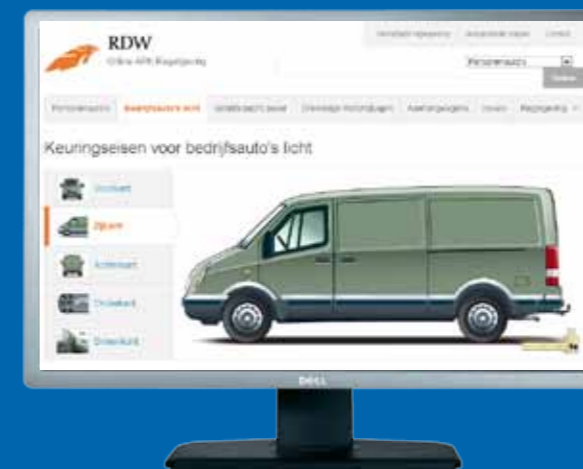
RDW

Online APK Regelgeving

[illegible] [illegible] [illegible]

Personenauto

Zoeken

Personenauto | Bedrijfsauto's licht | Bedrijfsauto's zwaar | Overige voertuigen | Aanhangwagens | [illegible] | Regelgeving

Keuringseisen voor bedrijfsauto's licht

Vooraanzicht

Zijkant

Achterkant

Onderkant

Binnenkant

DELL